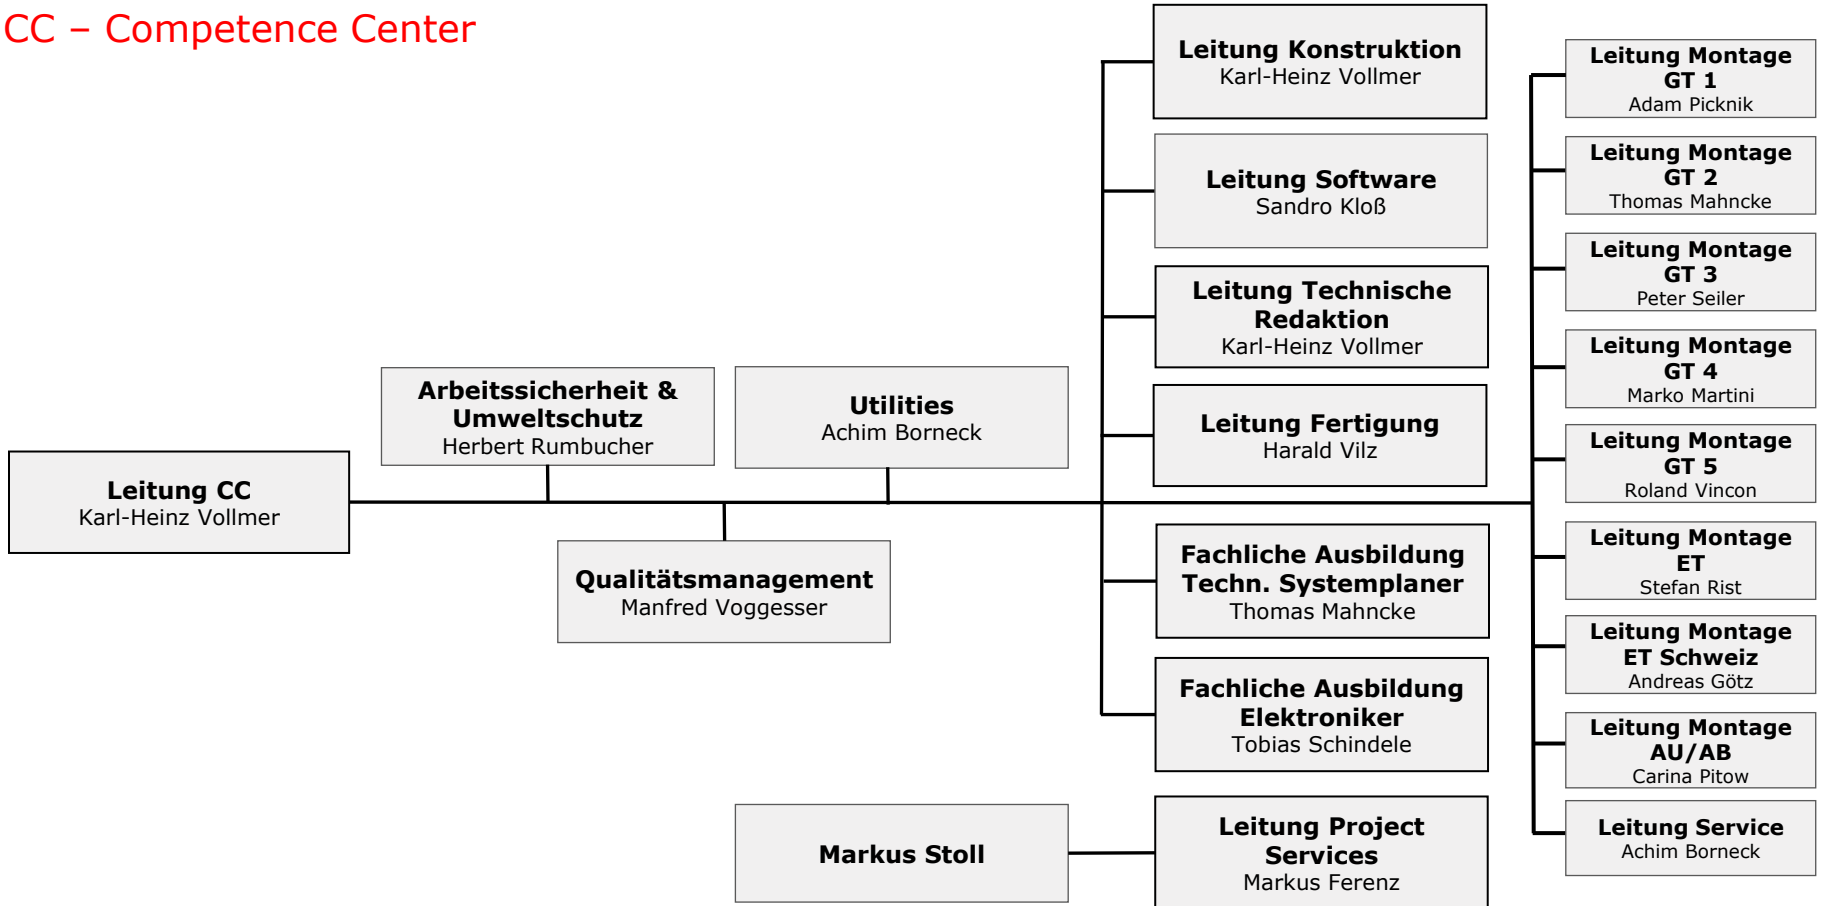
CC – Competence Center

Leitung CC
Karl-Heinz Vollmer

Arbeitssicherheit & Umweltschutz
Herbert Rumbucher

Utilities
Achim Borneck

Qualitätsmanagement
Manfred Voggesser

Markus Stoll

Leitung Konstruktion
Karl-Heinz Vollmer

Leitung Software
Sandro Kloß

Leitung Technische Redaktion
Karl-Heinz Vollmer

Leitung Fertigung
Harald Vilz

Fachliche Ausbildung Techn. Systemplaner
Thomas Mahncke

Fachliche Ausbildung Elektroniker
Tobias Schindele

Leitung Project Services
Markus Ferenz

Leitung Montage GT 1
Adam Picknik

Leitung Montage GT 2
Thomas Mahncke

Leitung Montage GT 3
Peter Seiler

Leitung Montage GT 4
Marko Martini

Leitung Montage GT 5
Roland Vincon

Leitung Montage ET
Stefan Rist

Leitung Montage ET Schweiz
Andreas Götz

Leitung Montage AU/AB
Carina Pitow

Leitung Service
Achim Borneck